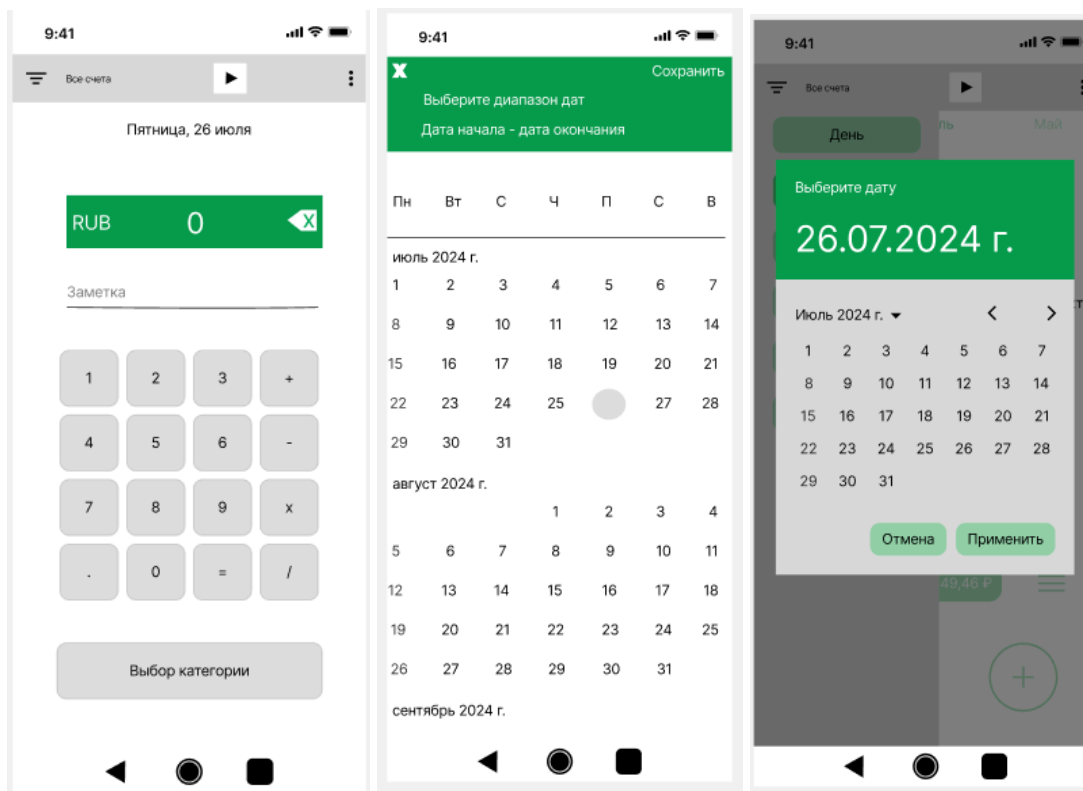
9:41

Все счета

Пятница, 26 июля

RUB 0

Заметка

| 1 | 2 | 3 | + |
|---|---|---|---|
| 4 | 5 | 6 | - |
| 7 | 8 | 9 | x |
| . | 0 | = | / |

Выбор категории

9:41

X Сохранить

Выберите диапазон дат

Дата начала - дата окончания

| Пн | Вт | С | Ч | П | С | В |
|---|---|---|---|---|---|---|

июль 2024 г.

| 1 | 2 | 3 | 4 | 5 | 6 | 7 |
|---|---|---|---|---|---|---|
| 8 | 9 | 10 | 11 | 12 | 13 | 14 |
| 15 | 16 | 17 | 18 | 19 | 20 | 21 |
| 22 | 23 | 24 | 25 | | 27 | 28 |
| 29 | 30 | 31 | | | | |

август 2024 г.

| | | | 1 | 2 | 3 | 4 |
|---|---|---|---|---|---|---|
| 5 | 6 | 7 | 8 | 9 | 10 | 11 |
| 12 | 13 | 14 | 15 | 16 | 17 | 18 |
| 19 | 20 | 21 | 22 | 23 | 24 | 25 |
| 26 | 27 | 28 | 29 | 30 | 31 | |

сентябрь 2024 г.

9:41

Все счета

День

ль Май

Выберите дату

26.07.2024 г.

Июль 2024 г.

| 1 | 2 | 3 | 4 | 5 | 6 | 7 |
|---|---|---|---|---|---|---|
| 8 | 9 | 10 | 11 | 12 | 13 | 14 |
| 15 | 16 | 17 | 18 | 19 | 20 | 21 |
| 22 | 23 | 24 | 25 | 26 | 27 | 28 |
| 29 | 30 | 31 | | | | |

Отмена Применить

49,46 ₽